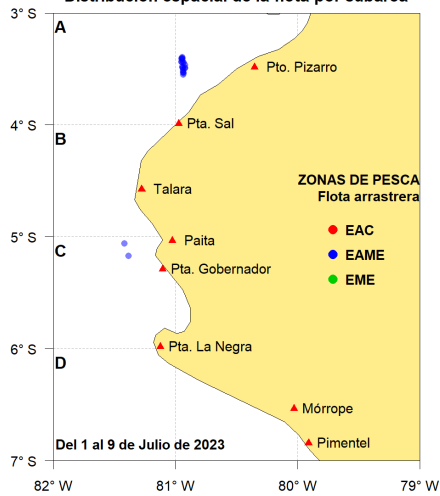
Distribución espacial de la flota por caballa

3° S
4° S
5° S
6° S
7° S

A
B
C
D

Pto. Pizarro
Pta. Sal
Talara
Paita
Pta. Gobernador
Pta. La Negra
Mórrope
Pimentel

ZONAS DE PESCA
Flota arrastrera
EAC
EAME
EME

Del 1 al 9 de Julio de 2023

82° W
81° W
80° W
79° W